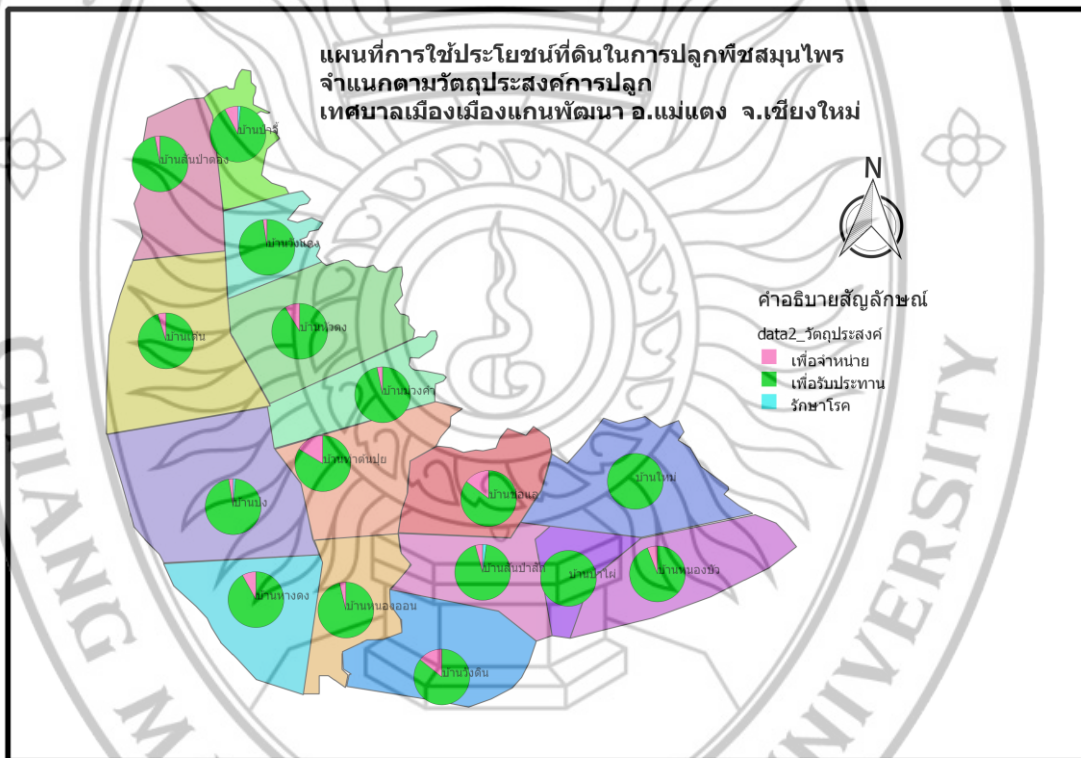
แผนที่การใช้ประโยชน์ที่ดินในการปลูกพืชสมุนไพร
จำแนกตามวัตถุประสงค์การปลูก
เทศบาลเมืองเมืองแกนพัฒนา อ.แม่แตง จ.เชียงใหม่

N

คำอธิบายสัญลักษณ์
data2_วัตถุประสงค์
เพื่อจำหน่าย
เพื่อรับประทาน
รักษาโรค

บ้านป่าจี้
บ้านสันป่าตอง
บ้านวังแดง
บ้านเด่น
บ้านหัวดง
บ้านม่วงคำ
บ้านท่าต้นปุย
บ้านป่ง
บ้านห้วยแล
บ้านใหม่
บ้านทางดง
บ้านหนองออน
บ้านสันป่าสัก
บ้านป่าไผ่
บ้านหนองบัว
บ้านวังดิน

CHIANG M
UNIVERSITY